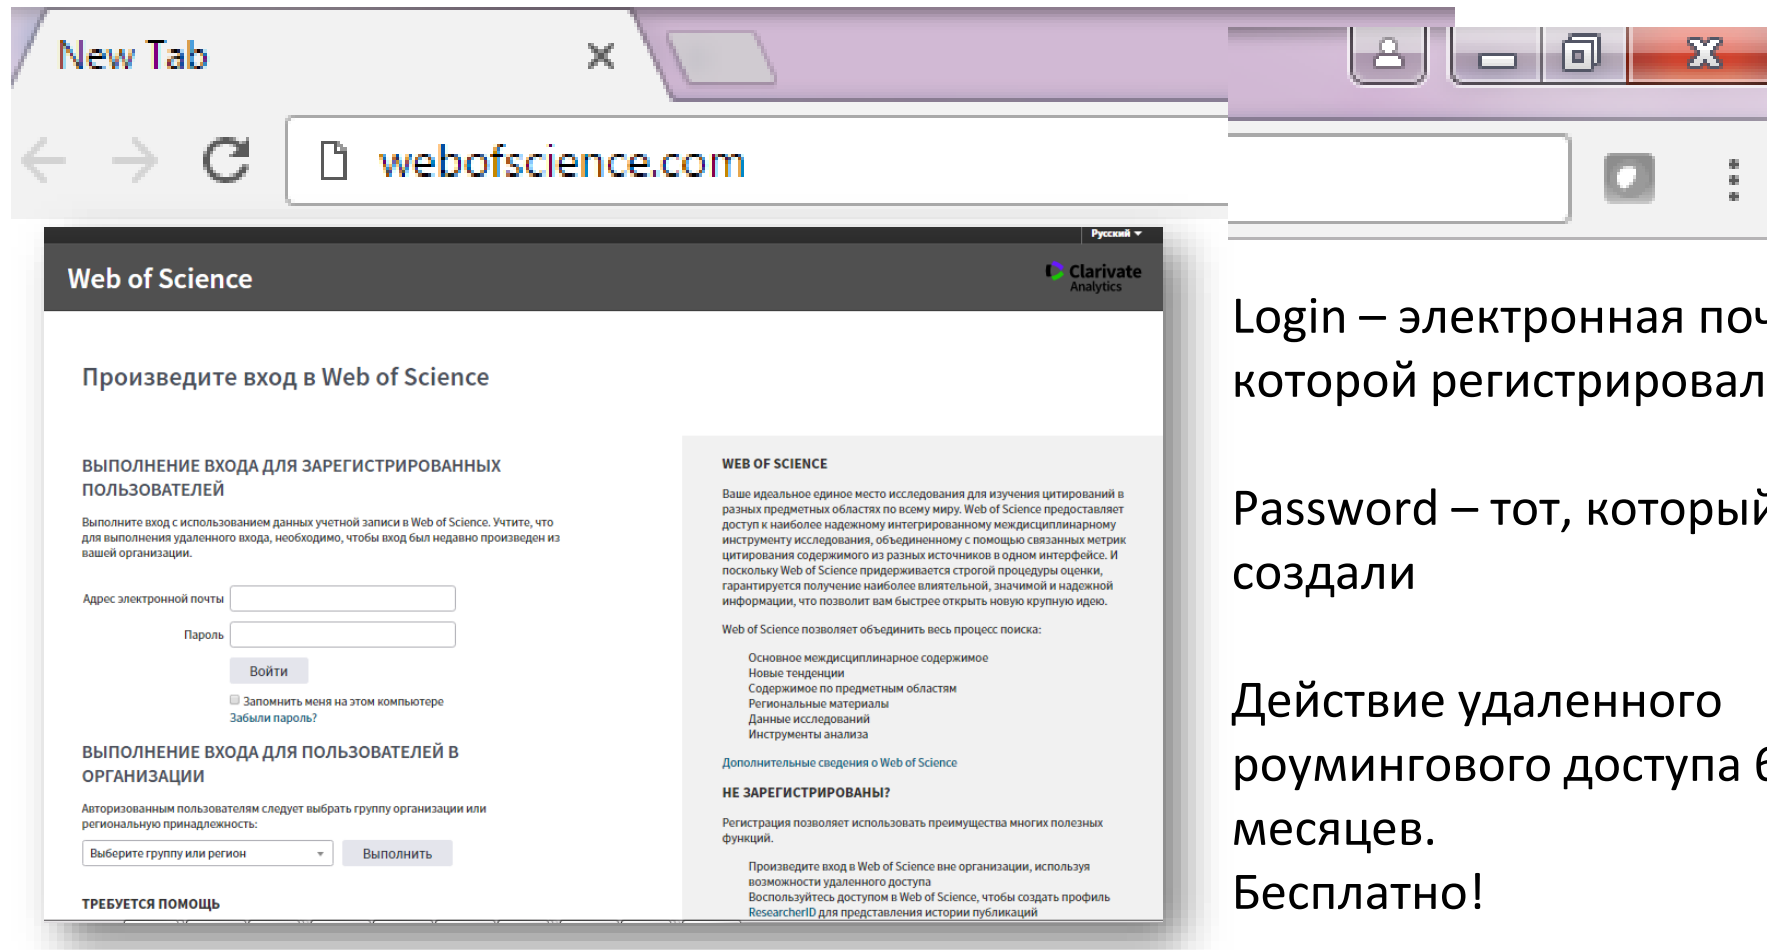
New Tab ×

webofscience.com

Русский

Web of Science

Clarivate Analytics

Произведите вход в Web of Science

ВЫПОЛНЕНИЕ ВХОДА ДЛЯ ЗАРЕГИСТРИРОВАННЫХ ПОЛЬЗОВАТЕЛЕЙ

Выполните вход с использованием данных учетной записи в Web of Science. Учтите, что для выполнения удаленного входа, необходимо, чтобы вход был недавно произведен из вашей организации.

Адрес электронной почты

Пароль

Войти

Запомнить меня на этом компьютере
Забыли пароль?

ВЫПОЛНЕНИЕ ВХОДА ДЛЯ ПОЛЬЗОВАТЕЛЕЙ В ОРГАНИЗАЦИИ

Авторизованным пользователям следует выбрать группу организации или региональную принадлежность:

Выберите группу или регион

Выполнить

ТРЕБУЕТСЯ ПОМОЩЬ

WEB OF SCIENCE

Ваше идеальное единое место исследования для изучения цитирований в разных предметных областях по всему миру. Web of Science предоставляет доступ к наиболее надежному интегрированному междисциплинарному инструменту исследования, объединенному с помощью собственных метрик цитирования содержимого из разных источников в одном интерфейсе. И поскольку Web of Science придерживается строгой процедуры оценки, гарантируется получение наиболее влиятельной, значимой и надежной информации, что позволит вам быстрее открыть новую крупную идею.

Web of Science позволяет объединить весь процесс поиска:

Основное междисциплинарное содержимое
Новые тенденции
Содержимое по предметным областям
Региональные материалы
Данные исследований
Инструменты анализа

Дополнительные сведения о Web of Science

НЕ ЗАРЕГИСТРИРОВАНЫ?

Регистрация позволяет использовать преимущества многих полезных функций.

Произведите вход в Web of Science вне организации, используя возможности удаленного доступа
Воспользуйтесь доступом в Web of Science, чтобы создать профиль ResearcherID для представления истории публикаций

Login – электронная поч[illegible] которой регистрировал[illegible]

Password – тот, который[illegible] создали

Действие удаленного роумингового доступа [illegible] месяцев.
Бесплатно!